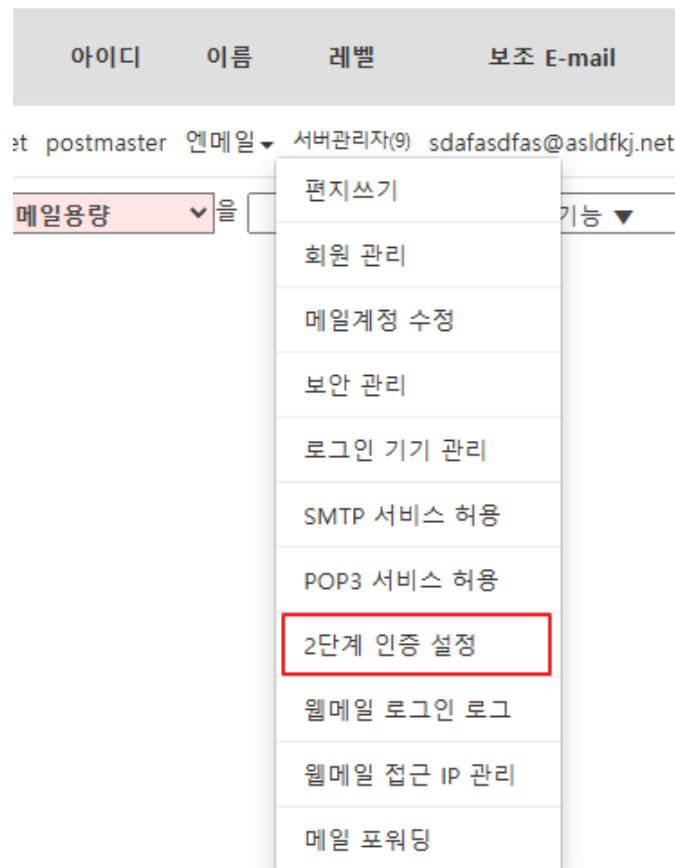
| 아이디 | 이름 | 레벨 | 보조 E-mail |
|---|---|---|---|
| et postmaster | 엔메일 | 서버관리자(9) | sdafasdfas@asldfkj.net |

메일용량 을 기능 ▼

편지쓰기
회원 관리
메일계정 수정
보안 관리
로그인 기기 관리
SMTP 서비스 허용
POP3 서비스 허용
2단계 인증 설정
웹메일 로그인 로그
웹메일 접근 IP 관리
메일 포워딩